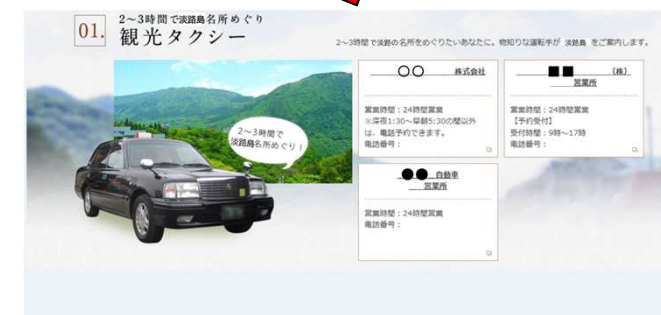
01. 2～3時間で淡路島名所めぐり
観光タクシー

2～3時間で淡路の名所をめぐりたいあなたに、物知りな運転手が 淡路島 をご案内します。

2～3時間で淡路島名所めぐり！

〇〇 株式会社

営業時間：24時間営業
※深夜1:30～早朝5:30の間以外は、電話予約できます。
電話番号：

■■ （株）
営業所

営業時間：24時間営業
【予約受付】
受付時間：9時～17時
電話番号：

●● 自動車
営業所

営業時間：24時間営業
電話番号：